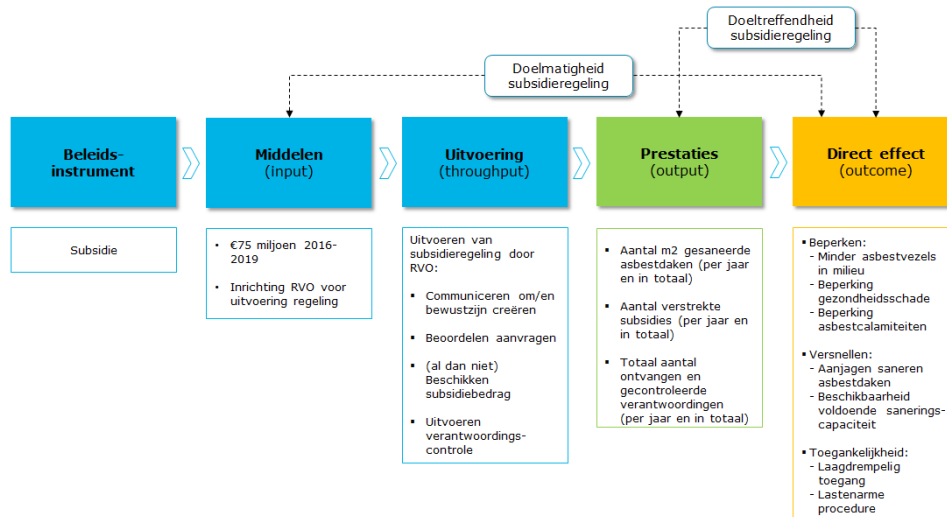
Doeltreffendheid subsidieregeling

Doelmatigheid subsidieregeling

Beleids-instrument

Middelen (input)

Uitvoering (throughput)

Prestaties (output)

Direct effect (outcome)

Subsidie

- €75 miljoen 2016-2019
- Inrichting RVO voor uitvoering regeling

Uitvoeren van subsidieregeling door RVO:
- Communiceren om/en bewustzijn creëren
- Beoordelen aanvragen
- (al dan niet) Beschikken subsidiebedrag
- Uitvoeren verantwoordings-controle

- Aantal m2 gesaneerde asbestdaken (per jaar en in totaal)
- Aantal verstrekte subsidies (per jaar en in totaal)
- Totaal aantal ontvangen en gecontroleerde verantwoordingen (per jaar en in totaal)

- Beperken:
  - Minder asbestvezels in milieu
  - Beperking gezondheidsschade
  - Beperking asbestcalamiteiten
- Versnellen:
  - Aanjagen saneren asbestdaken
  - Beschikbaarheid voldoende sanerings-capaciteit
- Toegankelijkheid:
  - Laagdrempelig toegang
  - Lastenarme procedure